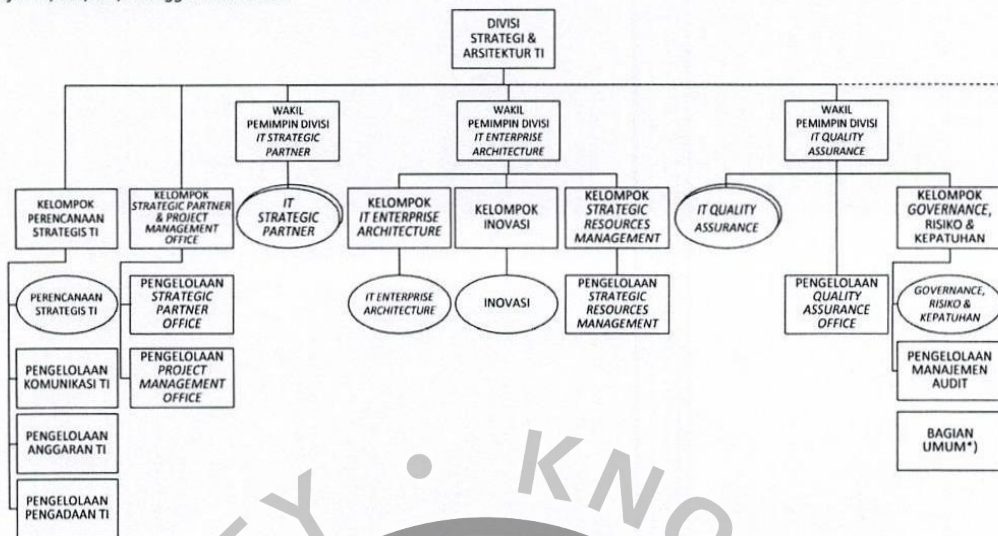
DIVISI STRATEGI & ARSITEKTUR TI

WAKIL PEMIMPIN DIVISI IT STRATEGIC PARTNER

WAKIL PEMIMPIN DIVISI IT ENTERPRISE ARCHITECTURE

WAKIL PEMIMPIN DIVISI IT QUALITY ASSURANCE

KELOMPOK PERENCANAAN STRATEGIS TI

KELOMPOK STRATEGIC PARTNER & PROJECT MANAGEMENT OFFICE

IT STRATEGIC PARTNER

KELOMPOK IT ENTERPRISE ARCHITECTURE

KELOMPOK INOVASI

KELOMPOK STRATEGIC RESOURCES MANAGEMENT

IT QUALITY ASSURANCE

KELOMPOK GOVERNANCE, RISIKO & KEPATUHAN

PERENCANAAN STRATEGIS TI

PENGELOLAAN STRATEGIC PARTNER OFFICE

IT ENTERPRISE ARCHITECTURE

INOVASI

PENGELOLAAN STRATEGIC RESOURCES MANAGEMENT

PENGELOLAAN QUALITY ASSURANCE OFFICE

GOVERNANCE, RISIKO & KEPATUHAN

PENGELOLAAN KOMUNIKASI TI

PENGELOLAAN PROJECT MANAGEMENT OFFICE

PENGELOLAAN MANAJEMEN AUDIT

PENGELOLAAN ANGGARAN TI

BAGIAN UMUM*)

PENGELOLAAN PENGADAAN TI

K N O